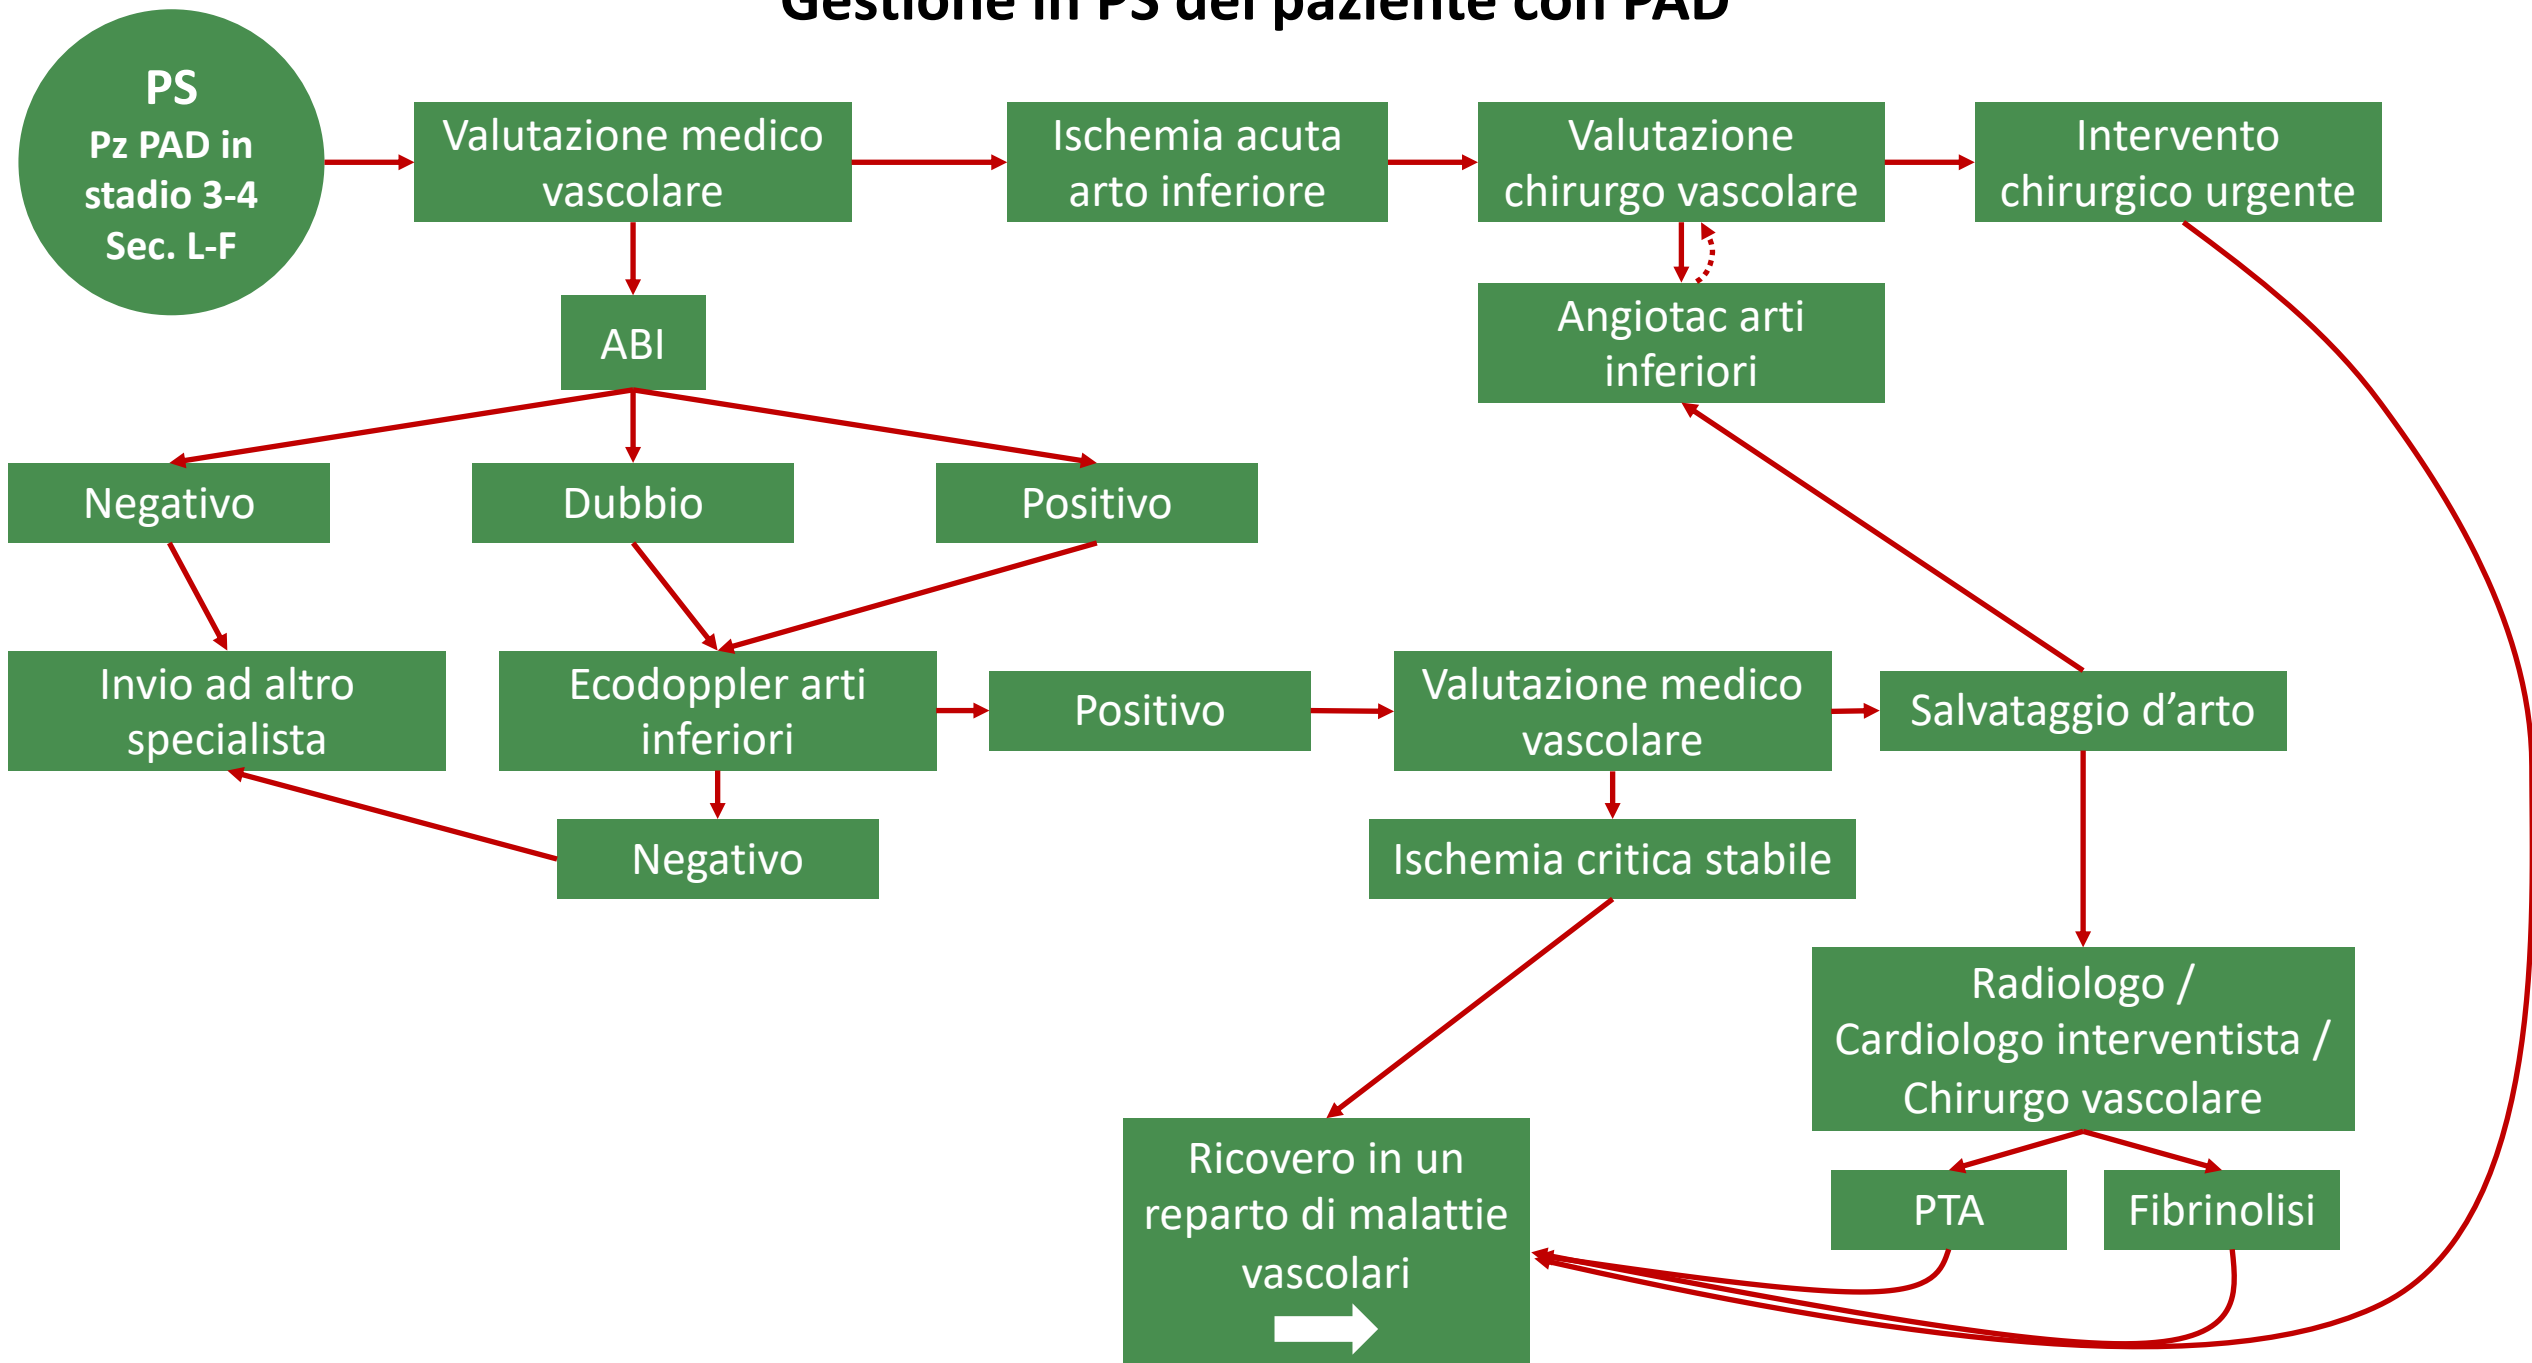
Gestione in PS del paziente con PAD

PS
Pz PAD in stadio 3-4
Sec. L-F

Valutazione medico vascolare

Ischemia acuta arto inferiore

Valutazione chirurgo vascolare

Intervento chirurgico urgente

ABI

Angiotac arti inferiori

Negativo

Dubbio

Positivo

Invio ad altro specialista

Ecodoppler arti inferiori

Positivo

Valutazione medico vascolare

Salvataggio d'arto

Negativo

Ischemia critica stabile

Radiologo / Cardiologo interventista / Chirurgo vascolare

Ricovero in un reparto di malattie vascolari

PTA

Fibrinolisi